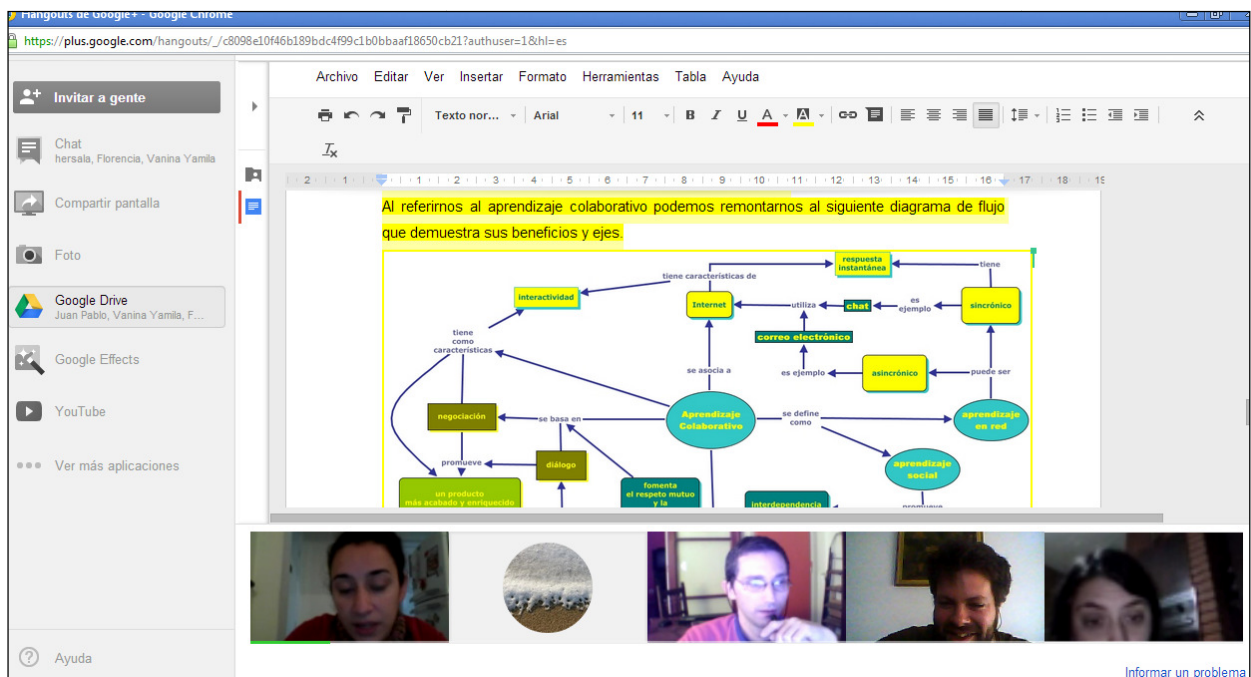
Hangouts de Google+ - Google Chrome

https://plus.google.com/hangouts/_/c8098e10f46b189bdc4f99c1b0bbaaf18650cb21?authuser=1&hl=es

Invitar a gente

Chat
hersala, Florencia, Vanina Yamila

Compartir pantalla

Foto

Google Drive
Juan Pablo, Vanina Yamila, F...

Google Effects

YouTube

Ver más aplicaciones

Ayuda

Archivo Editar Ver Insertar Formato Herramientas Tabla Ayuda

Texto nor... Arial 11 B I U A

Al referirnos al aprendizaje colaborativo podemos remontarnos al siguiente diagrama de flujo que demuestra sus beneficios y ejes.

respuesta instantánea
tiene características de
tiene
interactividad
Internet
utiliza
chat
es ejemplo
sincrónico
correo electrónico
tiene como características
se asocia a
es ejemplo
asincrónico
puede ser
negociación
se basa en
Aprendizaje Colaborativo
se define como
aprendizaje en red
promueve
diálogo
aprendizaje social
un producto más acabado y enriquecido
fomenta el respeto mutuo y la
interdependencia
promueve

Informar un problema